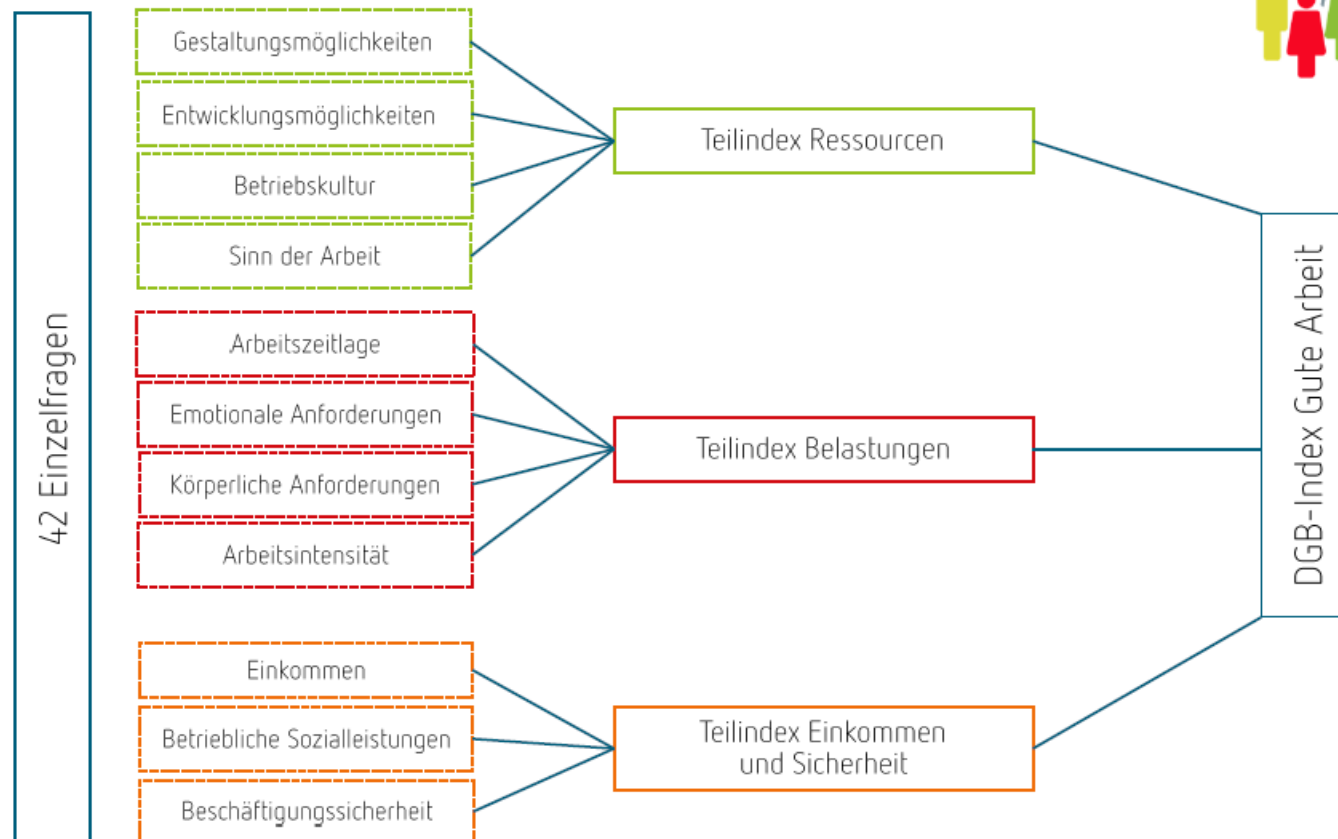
42 Einzelfragen

Gestaltungsmöglichkeiten

Entwicklungsmöglichkeiten

Betriebskultur

Sinn der Arbeit

Teilindex Ressourcen

Arbeitszeitlage

Emotionale Anforderungen

Körperliche Anforderungen

Arbeitsintensität

Teilindex Belastungen

Einkommen

Betriebliche Sozialleistungen

Beschäftigungssicherheit

Teilindex Einkommen und Sicherheit

DGB-Index Gute Arbeit